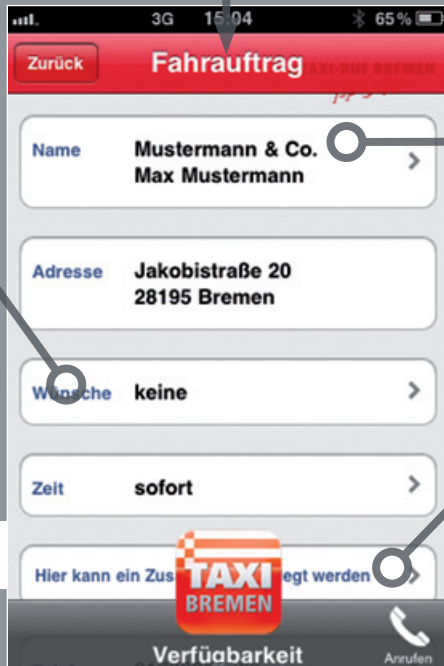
3G 15:04 65%

Zurück

Fahrauftrag

TAXI-RUF BREMEN

Name Mustermann & Co. Max Mustermann

Adresse Jakobistraße 20 28195 Bremen

W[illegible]sche keine

Zeit sofort

Hier kann ein Zus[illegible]egt werden

TAXI BREMEN

Verfügbarkeit

Anrufen